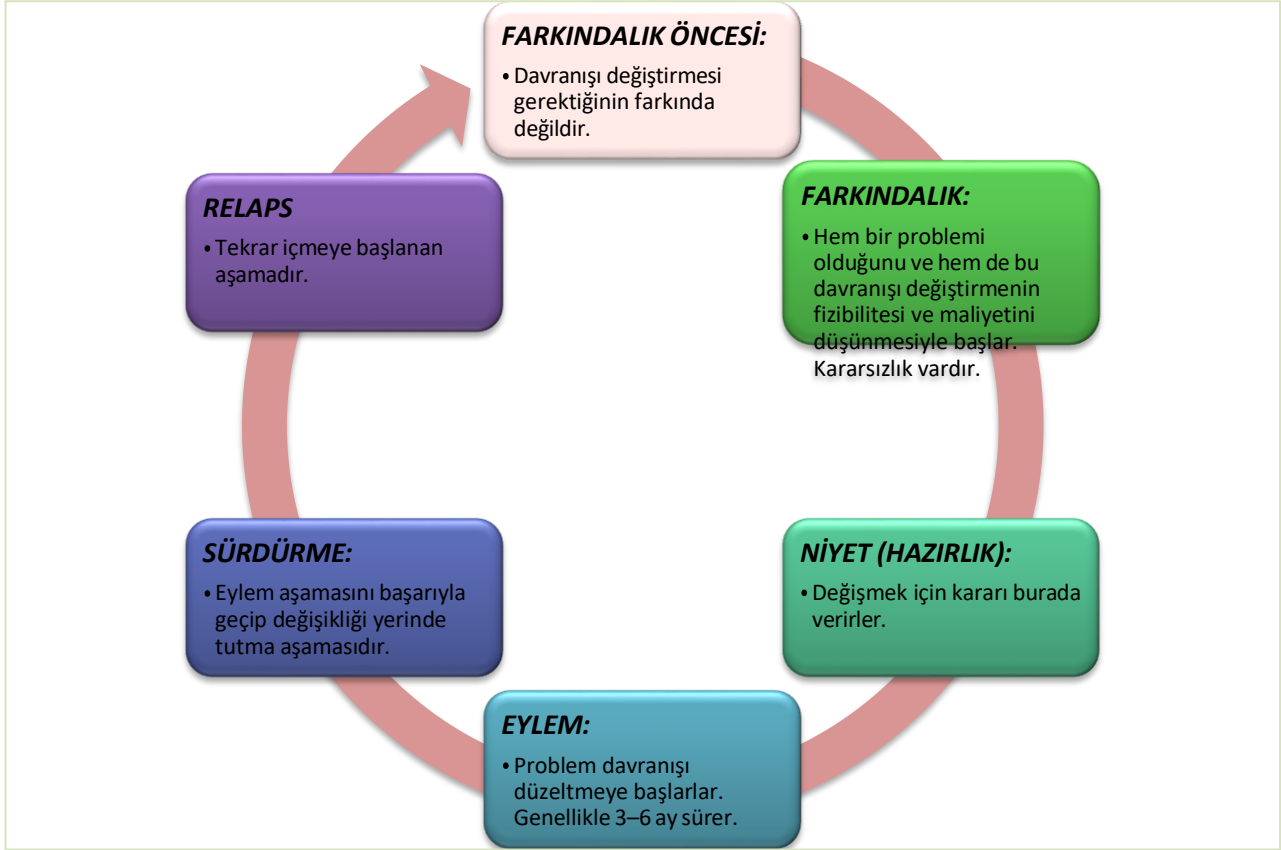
FARKINDALIK ÖNCESİ:

• Davranışı değiştirmesi gerektiğinin farkında değildir.

FARKINDALIK:

• Hem bir problemi olduğunu ve hem de bu davranışı değiştirmenin fizibilitesi ve maliyetini düşünmesiyle başlar. Kararsızlık vardır.

NİYET (HAZIRLIK):

• Değişmek için kararı burada verirler.

EYLEM:

• Problem davranışı düzeltmeye başlarlar. Genellikle 3–6 ay sürer.

SÜRDÜRME:

• Eylem aşamasını başarıyla geçip değişikliği yerinde tutma aşamasıdır.

RELAPS

• Tekrar içmeye başlanan aşamadır.